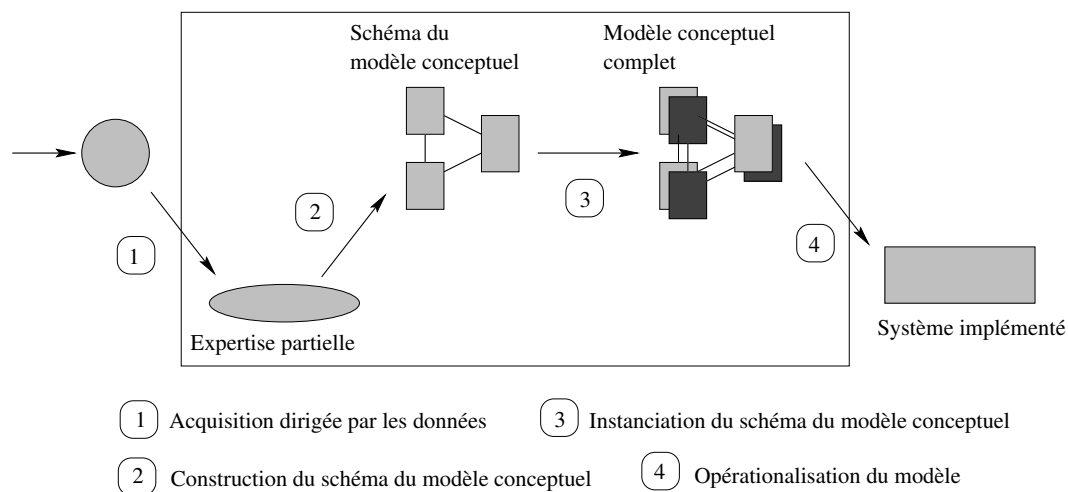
Schéma du modèle conceptuel

Modèle conceptuel complet

1

2

3

4

Expertise partielle

Système implémenté

1 Acquisition dirigée par les données

3 Instanciation du schéma du modèle conceptuel

2 Construction du schéma du modèle conceptuel

4 Opérationalisation du modèle